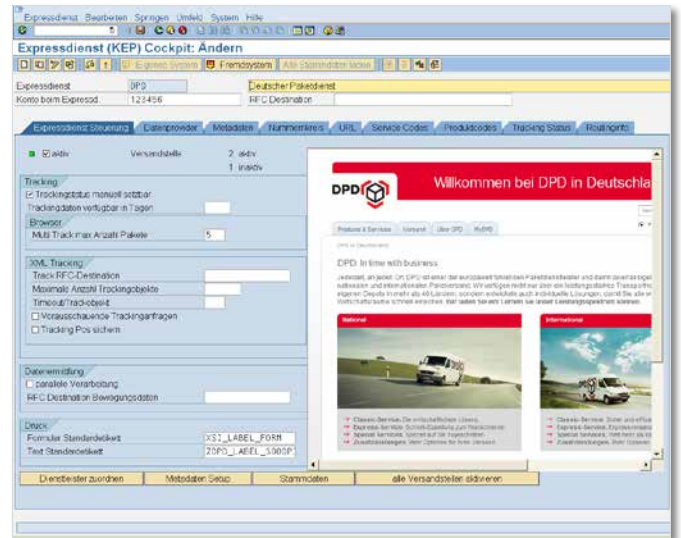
Expressdienst Bearbeiten Springen Umfeld System Hilfe

Expressdienst (KEP) Cockpit: Ändern

Eigenes System Fremdsystem Alle Stammdaten laden

Expressdienst DPD Deutscher Paketdienst
Konto beim Expressd. 123456 RFC Destination

Expressdienst Steuerung Datenprovider Metadaten Nummernkreis URL Service Codes Produktcodes Tracking Status Routinginfo

aktiv Versandstelle 2 aktiv
1 inaktiv

Tracking
Trackingstatus manuell setzbar
Trackingdaten verfügbar in Tagen

Browser
Multi Track max Anzahl Pakete 5

XML Tracking
Track RFC-Destination
Maximale Anzahl Trackingobjekte
Timeout/Trackobjekt
Vorausschauende Trackinganfragen
Tracking Pos sichern

Datenermittlung
parallele Verarbeitung
RFC Destination Bewegungsdaten

Druck
Formular Standardetikett XSI_LABEL_FORM
Text Standardetikett ZDPD_LABEL_S000P

DPD Willkommen bei DPD in Deutschla

Produkte & Services Versand Über DPD MyDPD

DPD: In time with business

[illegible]

National International

Dienstleister zuordnen Metadaten Setup Stammdaten alle Versandstellen aktivieren